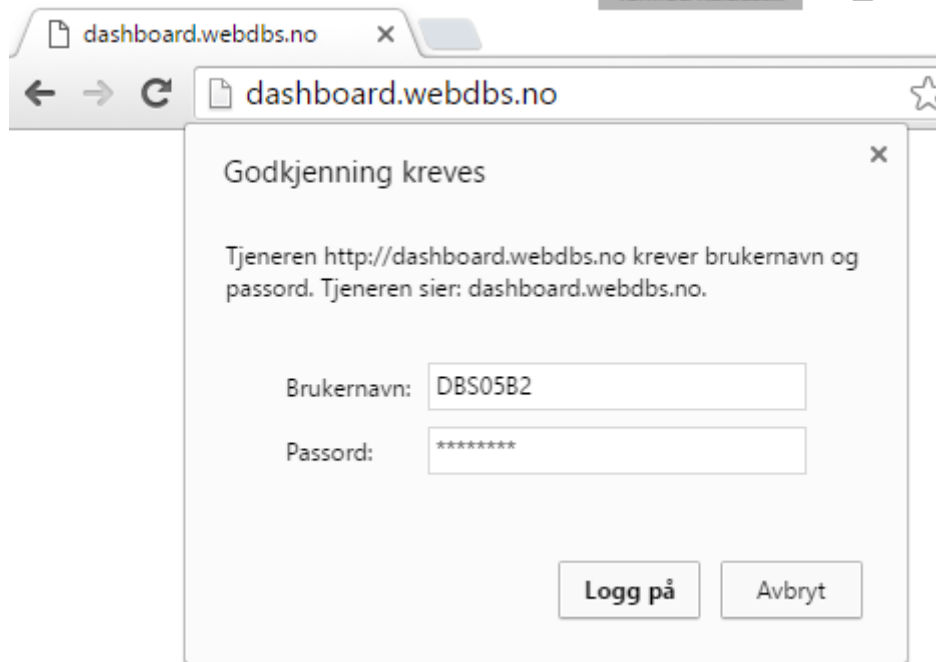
dashboard.webdbs.no ×

dashboard.webdbs.no

×

Godkjenning kreves

Tjeneren http://dashboard.webdbs.no krever brukernavn og passord. Tjeneren sier: dashboard.webdbs.no.

Brukernavn: DBS05B2

Passord: ********

Logg på

Avbryt